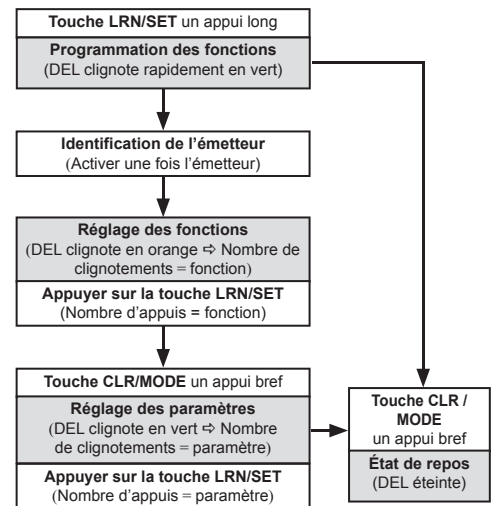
**Touche LRN/SET** un appui long

**Programmation des fonctions**
(DEL clignote rapidement en vert)

**Identification de l'émetteur**
(Activer une fois l'émetteur)

**Réglage des fonctions**
(DEL clignote en orange ⇨ Nombre de clignotements = fonction)

**Appuyer sur la touche LRN/SET**
(Nombre d'appuis = fonction)

**Touche CLR/MODE** un appui bref

**Réglage des paramètres**
(DEL clignote en vert ⇨ Nombre de clignotements = paramètre)

**Appuyer sur la touche LRN/SET**
(Nombre d'appuis = paramètre)

**Touche CLR / MODE**
un appui bref

**État de repos**
(DEL éteinte)